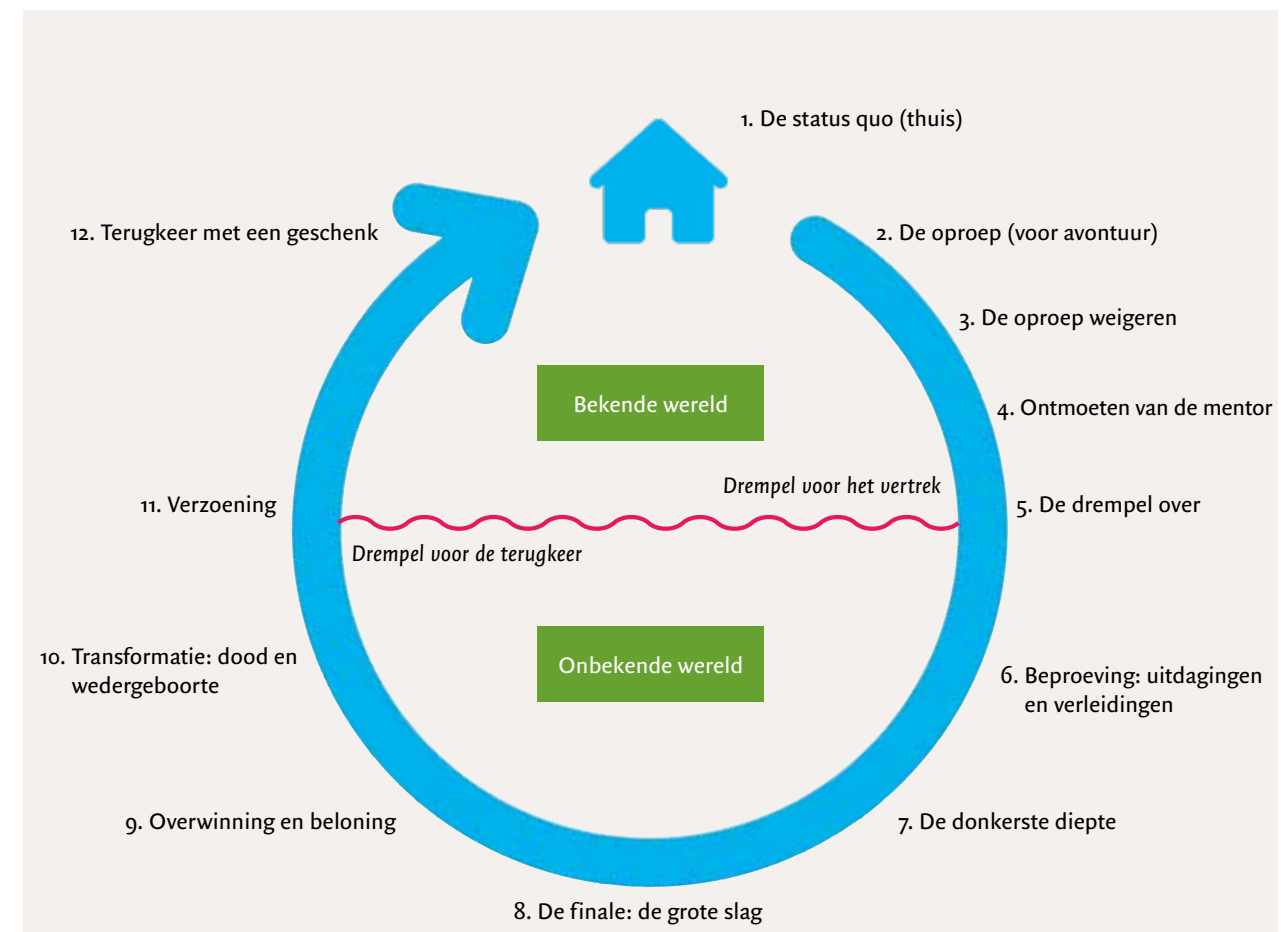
1. De status quo (thuis)

12. Terugkeer met een geschenk

2. De oproep (voor avontuur)

3. De oproep weigeren

Bekende wereld

4. Ontmoeten van de mentor

Drempel voor het vertrek

11. Verzoening

5. De drempel over

Drempel voor de terugkeer

10. Transformatie: dood en wedergeboorte

Onbekende wereld

6. Beproeving: uitdagingen en verleidingen

9. Overwinning en beloning

7. De donkerste diepte

8. De finale: de grote slag